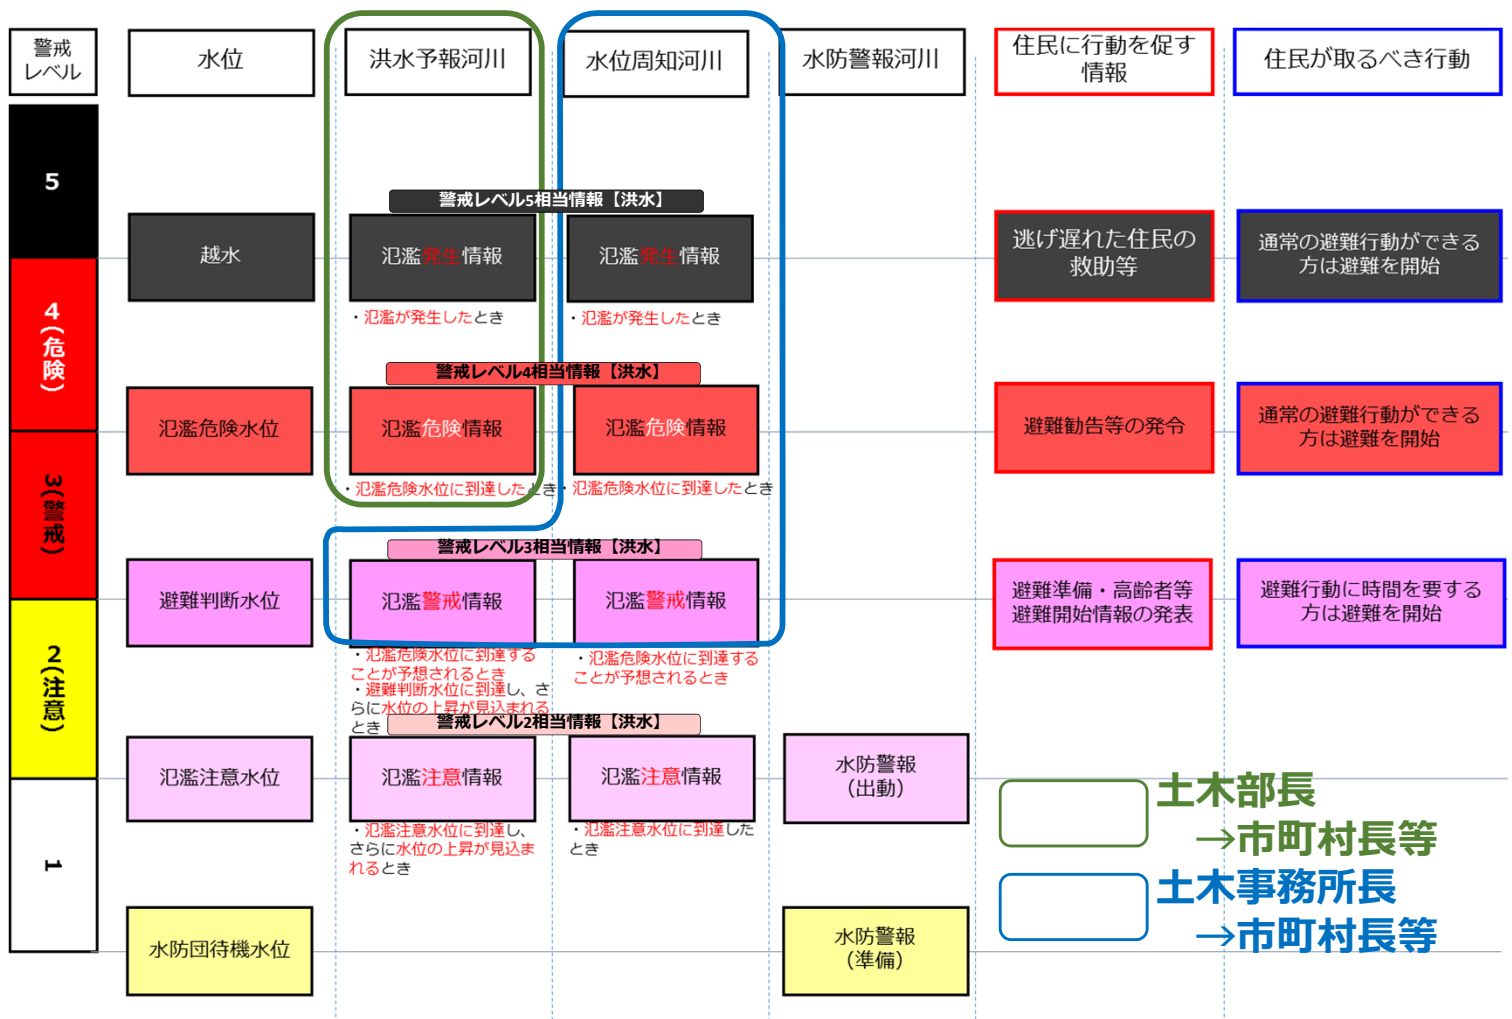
| 警戒レベル | 水位 | 洪水予報河川 | 水位周知河川 | 水防警報河川 | 住民に行動を促す情報 | 住民が取るべき行動 |
|---|---|---|---|---|---|---|
| 5 | 越水 | 警戒レベル5相当情報【洪水】 氾濫発生情報 ・氾濫が発生したとき | 氾濫発生情報 ・氾濫が発生したとき | | 逃げ遅れた住民の救助等 | 通常の避難行動ができる方は避難を開始 |
| 4（危険） | 氾濫危険水位 | 警戒レベル4相当情報【洪水】 氾濫危険情報 ・氾濫危険水位に到達したとき | 氾濫危険情報 ・氾濫危険水位に到達したとき | | 避難勧告等の発令 | 通常の避難行動ができる方は避難を開始 |
| 3（警戒） | 避難判断水位 | 警戒レベル3相当情報【洪水】 氾濫警戒情報 ・氾濫危険水位に到達することが予想されるとき ・避難判断水位に到達し、さらに水位の上昇が見込まれるとき | 氾濫警戒情報 ・氾濫危険水位に到達することが予想されるとき | | 避難準備・高齢者等避難開始情報の発表 | 避難行動に時間を要する方は避難を開始 |
| 2（注意） | 氾濫注意水位 | 警戒レベル2相当情報【洪水】 氾濫注意情報 ・氾濫注意水位に到達し、さらに水位の上昇が見込まれるとき | 氾濫注意情報 ・氾濫注意水位に到達したとき | 水防警報（出動） | | |
| 1 | 水防団待機水位 | | | 水防警報（準備） | | |

土木部長
→市町村長等
土木事務所長
→市町村長等